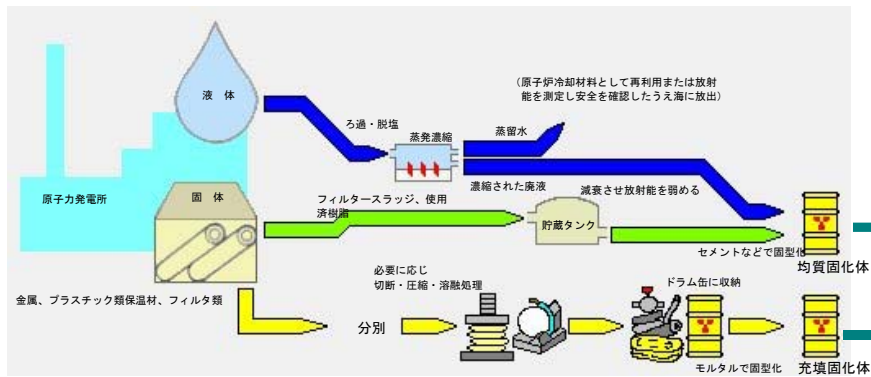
液 体

（原子炉冷却材料として再利用または放射能を測定し安全を確認したうえ海に放出）

ろ過・脱塩

蒸発濃縮

蒸留水

原子力発電所

固 体

濃縮された廃液

減衰させ放射能を弱める

フィルタースラッジ、使用済樹脂

貯蔵タンク

セメントなどで固型化

均質固化体

必要に応じ
切断・圧縮・溶融処理

ドラム缶に収納

金属、プラスチック類保温材、フィルタ類

分別

モルタルで固型化

充填固化体